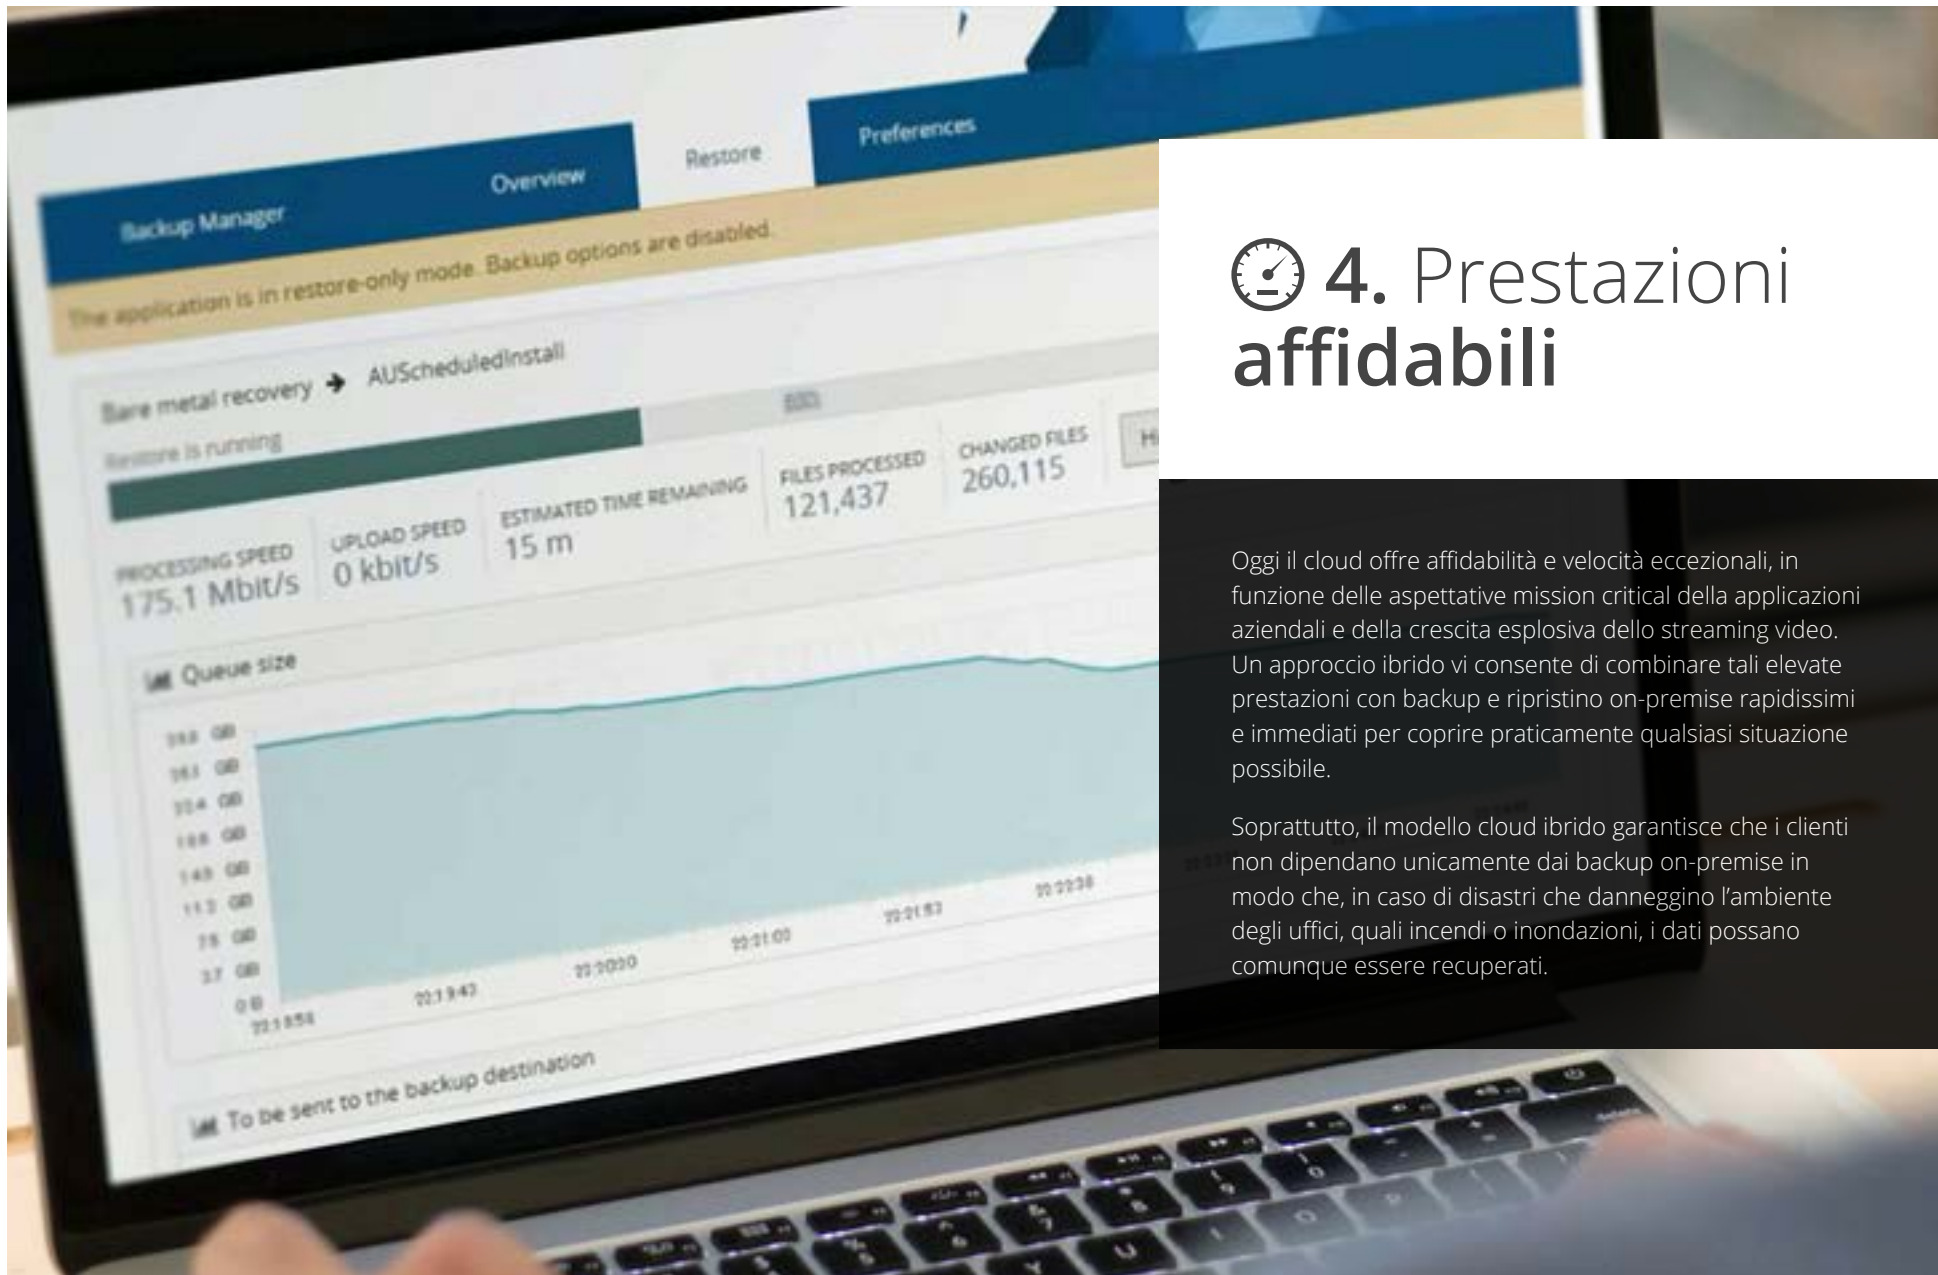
Backup Manager
Overview
Restore
Preferences
The application is in restore-only mode. Backup options are disabled.
Bare metal recovery → AUScheduledInstall
Restore is running
PROCESSING SPEED
175.1 Mbit/s
UPLOAD SPEED
0 kbit/s
ESTIMATED TIME REMAINING
15 m
FILES PROCESSED
121,437
CHANGED FILES
260,115
Queue size
To be sent to the backup destination

4. Prestazioni affidabili

Oggi il cloud offre affidabilità e velocità eccezionali, in funzione delle aspettative mission critical della applicazioni aziendali e della crescita esplosiva dello streaming video. Un approccio ibrido vi consente di combinare tali elevate prestazioni con backup e ripristino on-premise rapidissimi e immediati per coprire praticamente qualsiasi situazione possibile.

Soprattutto, il modello cloud ibrido garantisce che i clienti non dipendano unicamente dai backup on-premise in modo che, in caso di disastri che danneggino l’ambiente degli uffici, quali incendi o inondazioni, i dati possano comunque essere recuperati.